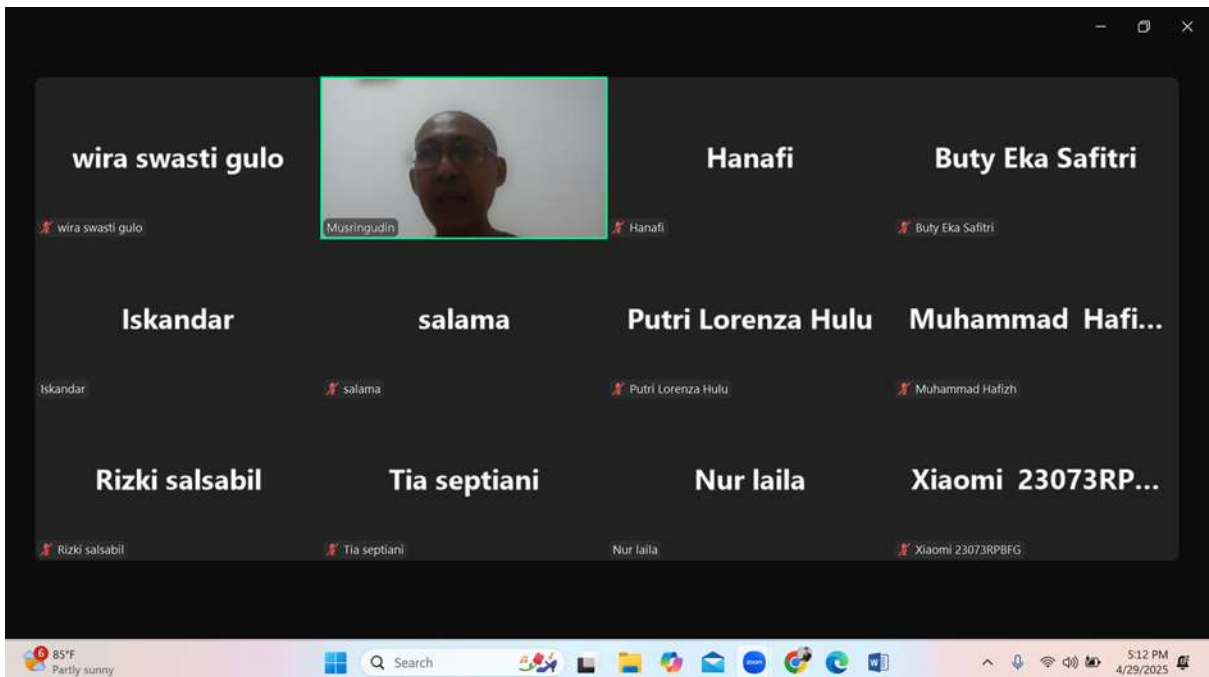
wira swasti gulo

wira swasti gulo

Musringudin

Hanafi

Hanafi

Buty Eka Safitri

Buty Eka Safitri

Iskandar

Iskandar

salama

salama

Putri Lorenza Hulu

Putri Lorenza Hulu

Muhammad Hafi...

Muhammad Hafizh

Rizki salsabil

Rizki salsabil

Tia septiani

Tia septiani

Nur laila

Nur laila

Xiaomi 23073RP...

Xiaomi 23073RPBFG

6

85°F
Partly sunny

Search

5:12 PM
4/29/2025